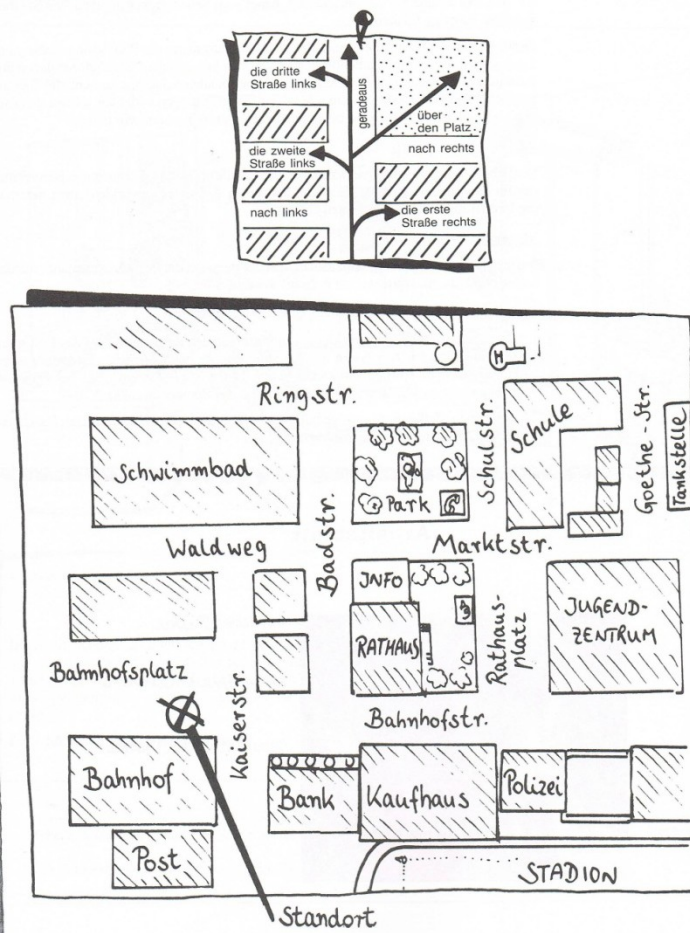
die dritte Straße links

geradeaus

über den Platz

nach rechts

die zweite Straße links

nach links

die erste Straße rechts

H

Ringstr.

Schwimmbad

Park

Schulstr.

Schule

Goethe-Str.

Tankstelle

Waldweg

Badstr.

Marktstr.

JNFO

RATHAUS

Rathausplatz

JUGENDZENTRUM

Bahnhofsplatz

Kaiserstr.

Bahnhofstr.

Bahnhof

Bank

Kaufhaus

Polizei

Post

STADION

Standort